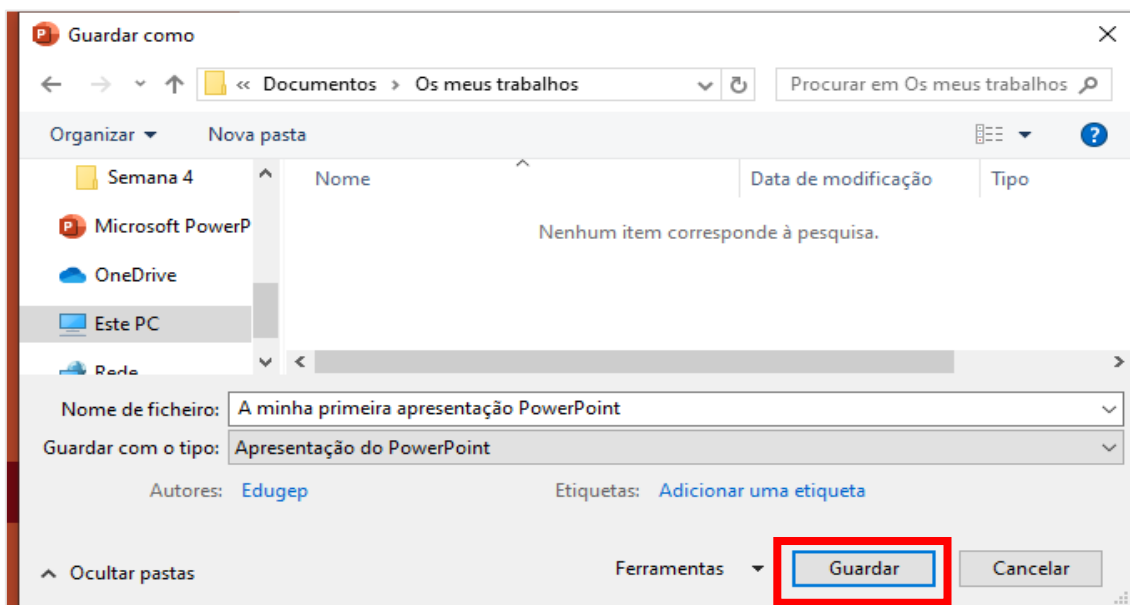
Guardar como

« Documentos › Os meus trabalhos

Procurar em Os meus trabalhos

Organizar ▾ Nova pasta

Semana 4
Microsoft PowerP
OneDrive
Este PC
Rede

| Nome | Data de modificação | Tipo |
|---|---|---|

Nenhum item corresponde à pesquisa.

Nome de ficheiro: A minha primeira apresentação PowerPoint

Guardar com o tipo: Apresentação do PowerPoint

Autores: Edugep

Etiquetas: Adicionar uma etiqueta

Ocultar pastas

Ferramentas

Guardar

Cancelar